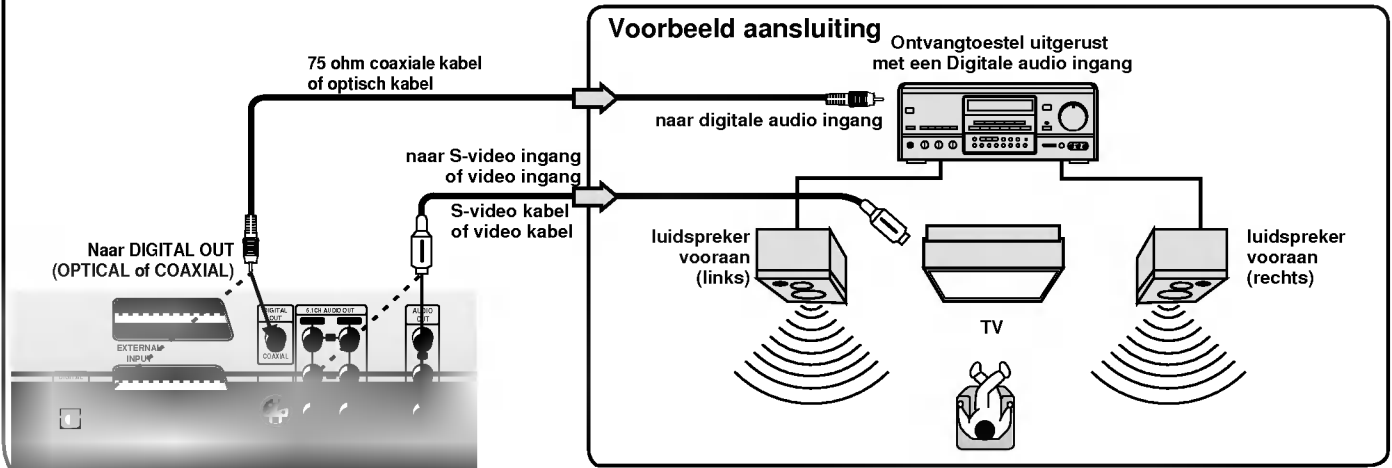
Voorbeeld aansluiting

75 ohm coaxiale kabel of optisch kabel

Ontvangtoestel uitgerust met een Digitale audio ingang

naar digitale audio ingang

naar S-video ingang of video ingang

S-video kabel of video kabel

Naar DIGITAL OUT (OPTICAL of COAXIAL)

luidspreker vooraan (links)

luidspreker vooraan (rechts)

TV

EXTERNAL INPUT

DIGITAL OUT

COAXIAL

5.1CH AUDIO OUT

AUDIO OUT